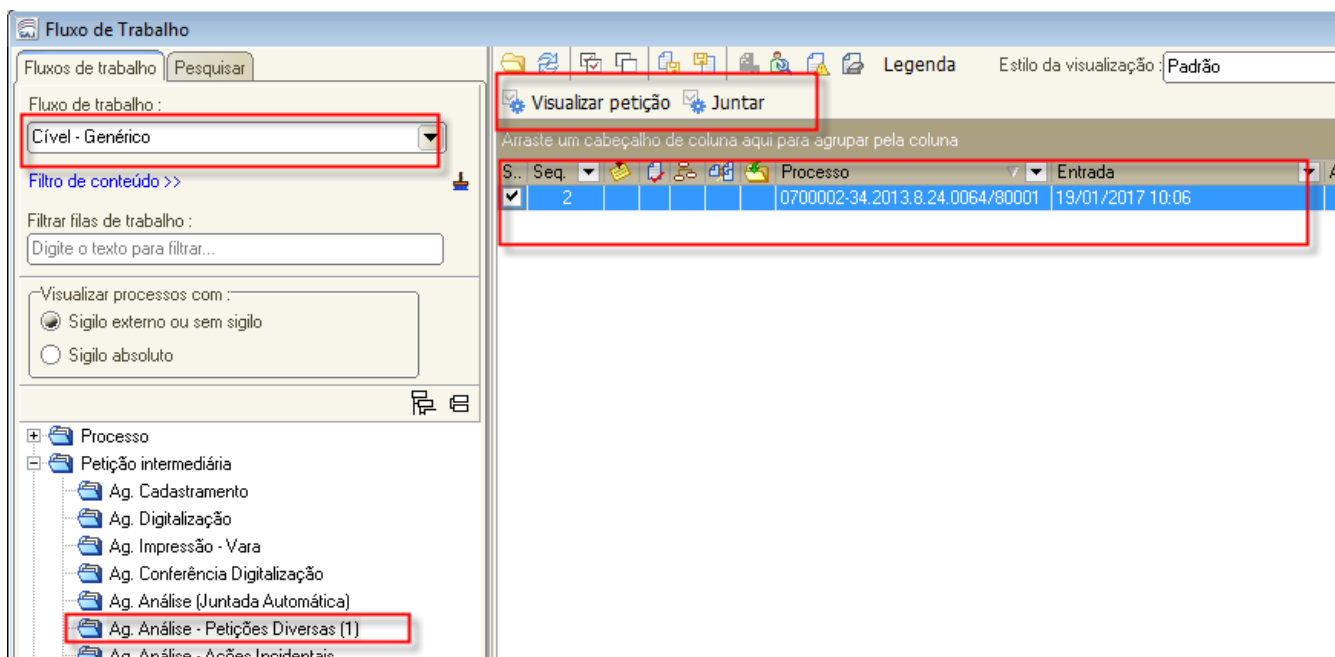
Fluxo de Trabalho

Fluxos de trabalho | Pesquisar

Fluxo de trabalho :

Cível - Genérico

Filtro de conteúdo >>

Filtrar filas de trabalho :

Digite o texto para filtrar...

Visualizar processos com :

Sigilo externo ou sem sigilo

Sigilo absoluto

Processo

Petição intermediária

Ag. Cadastramento

Ag. Digitalização

Ag. Impressão - Vara

Ag. Conferência Digitalização

Ag. Análise (Juntada Automática)

Ag. Análise - Petições Diversas (1)

Ag. Análise - Ações Incidentais

Legenda

Estilo da visualização : Padrão

Visualizar petição

Juntar

Arraste um cabeçalho de coluna aqui para agrupar pela coluna

| S.. | Seq. | | | | | | Processo | Entrada |
|---|---|---|---|---|---|---|---|---|
| ✔ | 2 | | | | | | 0700002-34.2013.8.24.0064/80001 | 19/01/2017 10:06 |